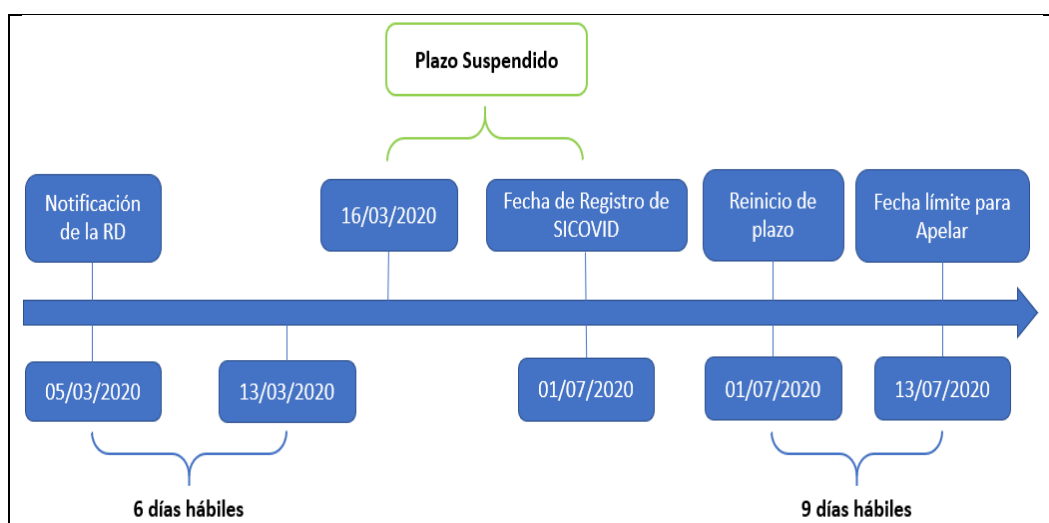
Plazo Suspendido

Notificación de la RD

16/03/2020

Fecha de Registro de SICOVID

Reinicio de plazo

Fecha límite para Apelar

05/03/2020

13/03/2020

01/07/2020

01/07/2020

13/07/2020

6 días hábiles

9 días hábiles